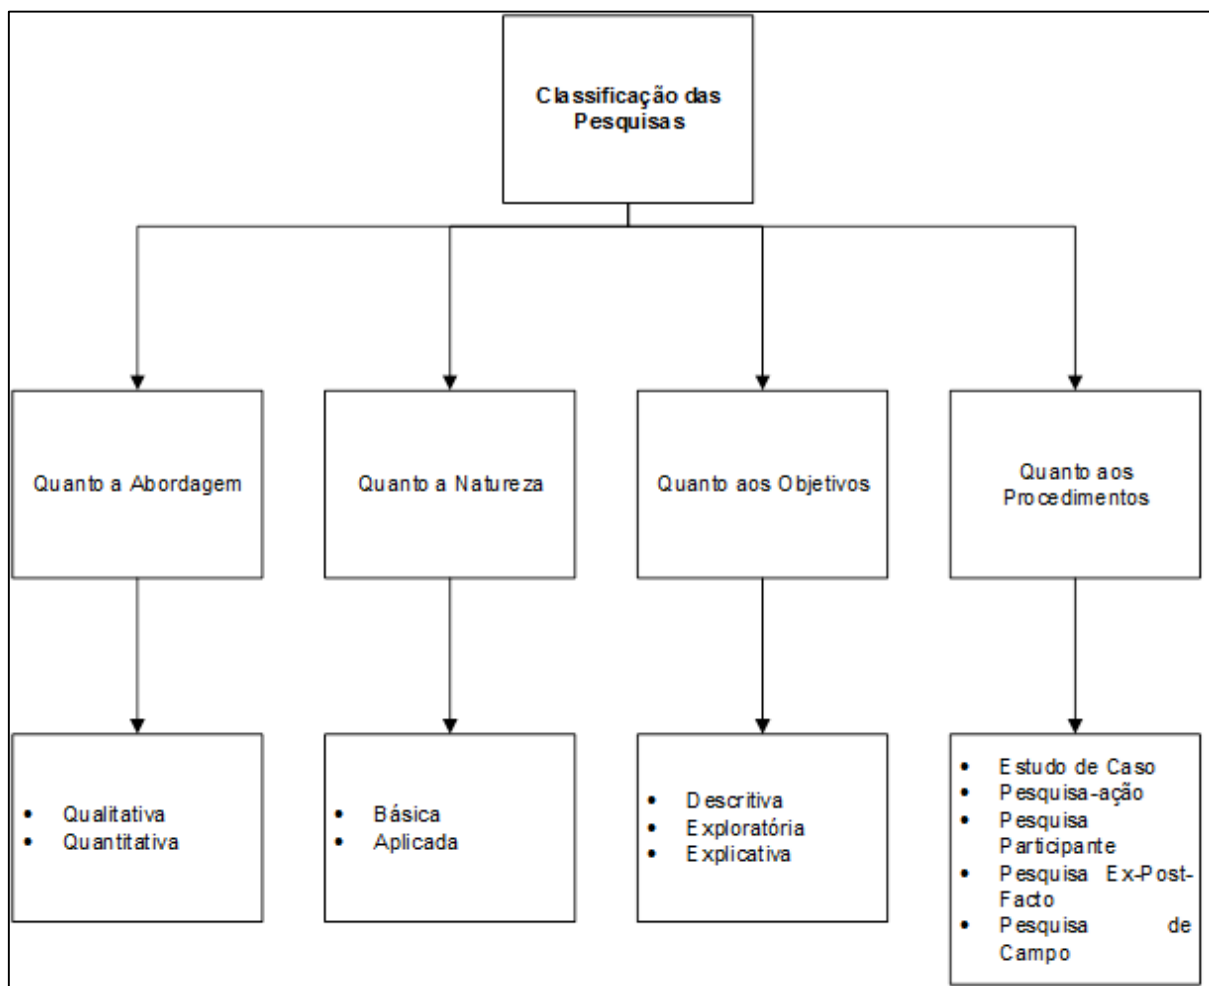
Classificação das Pesquisas

Quanto a Abordagem

- Qualitativa
- Quantitativa

Quanto a Natureza

- Básica
- Aplicada

Quanto aos Objetivos

- Descritiva
- Exploratória
- Explicativa

Quanto aos Procedimentos

- Estudo de Caso
- Pesquisa-ação
- Pesquisa Participante
- Pesquisa Ex-Post-Facto
- Pesquisa de Campo